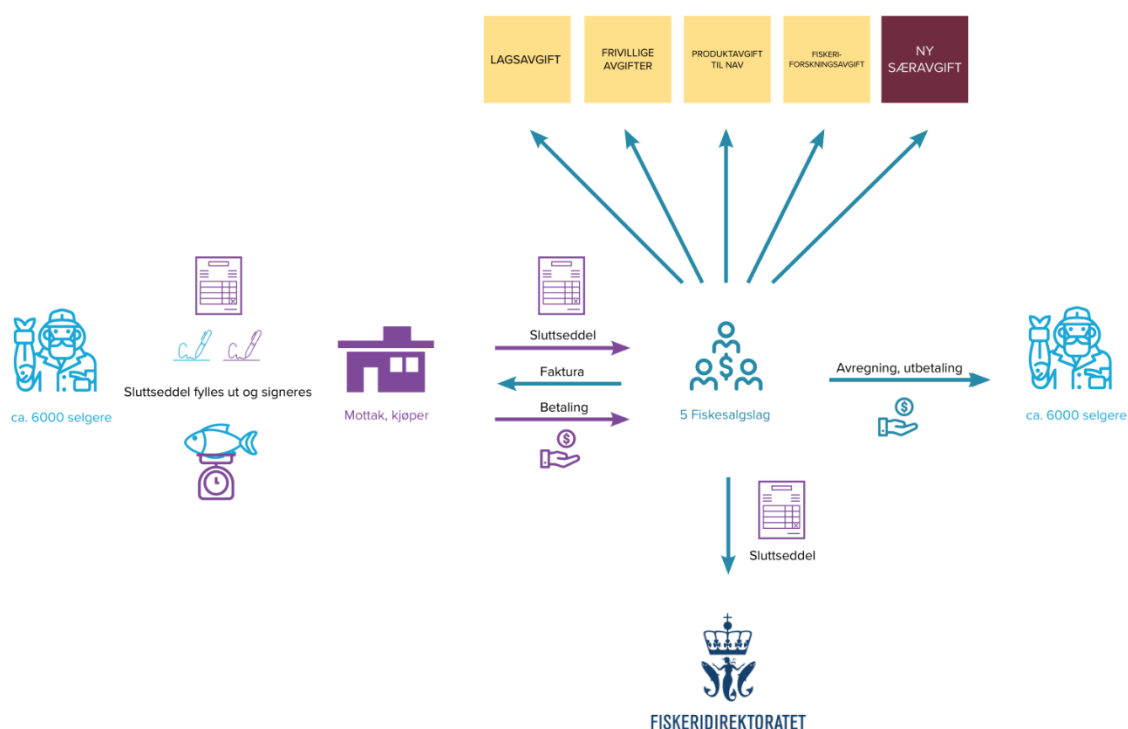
LAGSAVGIFT

FRIVILLIGE AVGIFTER

PRODUKTAVGIFT TIL NAV

FISKERI-FORSKNINGSAVGIFT

NY SÆRAVGIFT

ca. 6000 selgere

Sluttseddel fylles ut og signeres

Mottak, kjøper

Sluttseddel

Faktura

Betaling

5 Fiskesalgslag

Avregning, utbetaling

ca. 6000 selgere

Sluttseddel

FISKERIDIREKTORATET